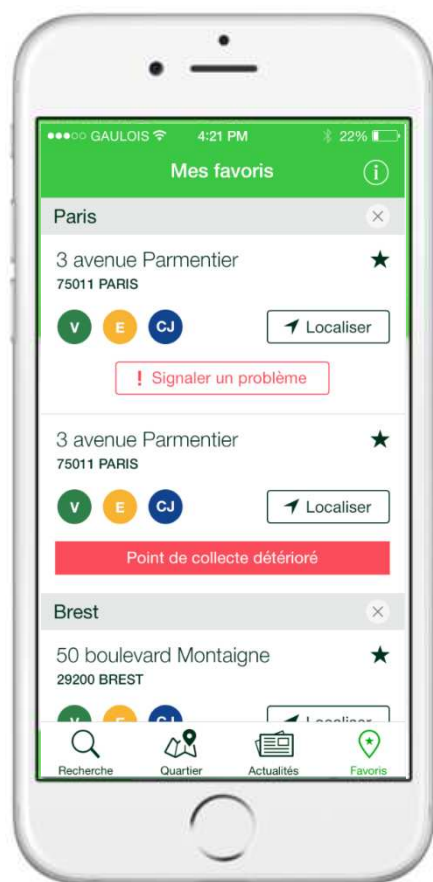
●●●○○ GAULOIS 4:21 PM 22%

Mes favoris

Paris

3 avenue Parmentier
75011 PARIS

V E CJ

Localiser

! Signaler un problème

3 avenue Parmentier
75011 PARIS

V E CJ

Localiser

Point de collecte détérioré

Brest

50 boulevard Montaigne
29200 BREST

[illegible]

Recherche Quartier Actualités Favoris